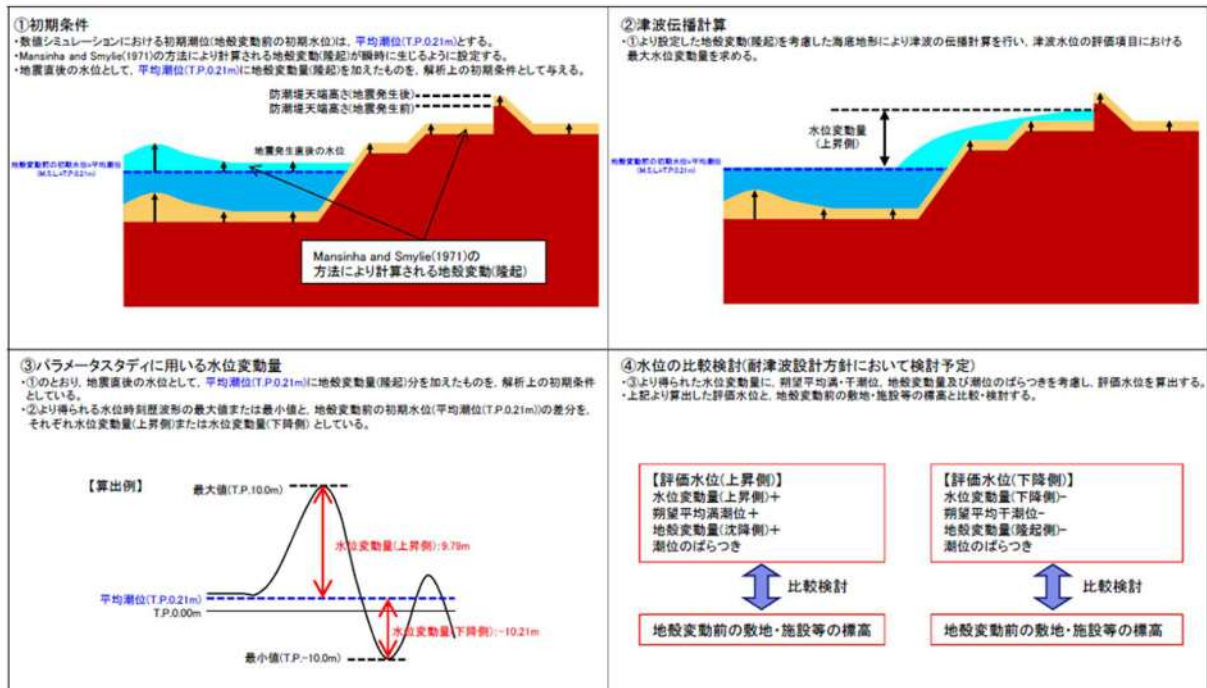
①初期条件
・数値シミュレーションにおける初期潮位(地殻変動前の初期水位)は、平均潮位(T.P.0.21m)とする。
・Mansinha and Smylie(1971)の方法により計算される地殻変動(隆起)が瞬時に生じるように設定する。
・地震直後の水位として、平均潮位(T.P.0.21m)に地殻変動量(隆起)を加えたものを、解析上の初期条件として与える。

防潮堤天端高さ(地震発生後)
防潮堤天端高さ(地震発生前)
地震発生直後の水位
地殻変動前の初期水位=平均潮位(M.S.L=T.P.0.21m)
Mansinha and Smylie(1971)の方法により計算される地殻変動(隆起)

②津波伝播計算
・①より設定した地殻変動(隆起)を考慮した海底地形により津波の伝播計算を行い、津波水位の評価項目における最大水位変動量を求める。

水位変動量(上昇側)
地殻変動前の初期水位=平均潮位(M.S.L=T.P.0.21m)

③パラメータスタディに用いる水位変動量
・①のとおり、地震直後の水位として、平均潮位(T.P.0.21m)に地殻変動量(隆起)分を加えたものを、解析上の初期条件としている。
・②より得られる水位時刻歴波形の最大値または最小値と、地殻変動前の初期水位(平均潮位(T.P.0.21m))の差分を、それぞれ水位変動量(上昇側)または水位変動量(下降側)としている。

【算出例】
最大値(T.P.10.0m)
水位変動量(上昇側):9.79m
平均潮位(T.P.0.21m)
T.P.0.00m
水位変動量(下降側):-10.21m
最小値(T.P.-10.0m)

④水位の比較検討(耐津波設計方針において検討予定)
・③より得られた水位変動量に、朔望平均満・干潮位、地殻変動量及び潮位のばらつきを考慮し、評価水位を算出する。
・上記より算出した評価水位と、地殻変動前の敷地・施設等の標高と比較・検討する。

【評価水位(上昇側)】
水位変動量(上昇側)+
朔望平均満潮位+
地殻変動量(沈降側)+
潮位のばらつき
比較検討
地殻変動前の敷地・施設等の標高

【評価水位(下降側)】
水位変動量(下降側)-
朔望平均干潮位-
地殻変動量(隆起側)-
潮位のばらつき
比較検討
地殻変動前の敷地・施設等の標高